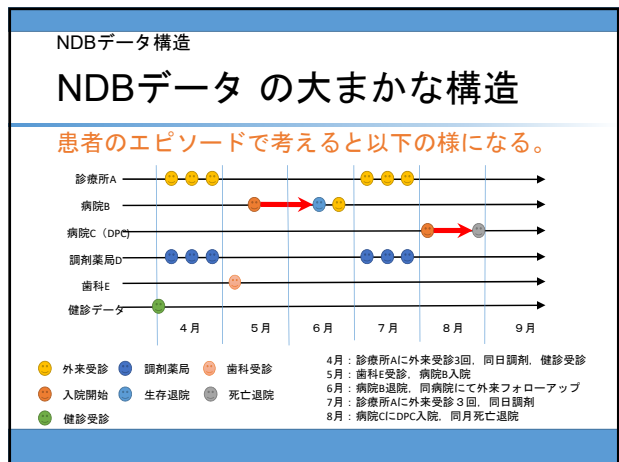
NDBデータ構造

NDBデータ の大まかな構造

患者のエピソードで考えると以下の様になる。

診療所A
病院B
病院C（DPC）
調剤薬局D
歯科E
健診データ

4月　5月　6月　7月　8月　9月

外来受診　調剤薬局　歯科受診
入院開始　生存退院　死亡退院
健診受診

4月：診療所Aに外来受診3回、同日調剤、健診受診
5月：歯科E受診、病院B入院
6月：病院B退院、同病院にて外来フォローアップ
7月：診療所Aに外来受診３回、同日調剤
8月：病院CにDPC入院、同月死亡退院